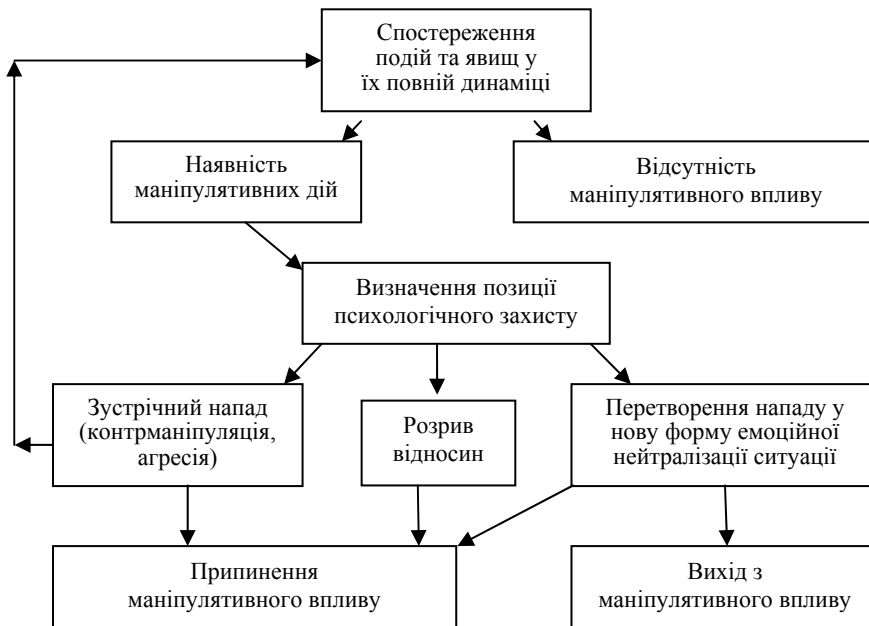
Спостереження подій та явищ у їх повній динаміці

Наявність маніпулятивних дій

Відсутність маніпулятивного впливу

Визначення позиції психологічного захисту

Зустрічний напад (контрманіпуляція, агресія)

Розрив відносин

Перетворення нападу у нову форму емоційної нейтралізації ситуації

Припинення маніпулятивного впливу

Вихід з маніпулятивного впливу